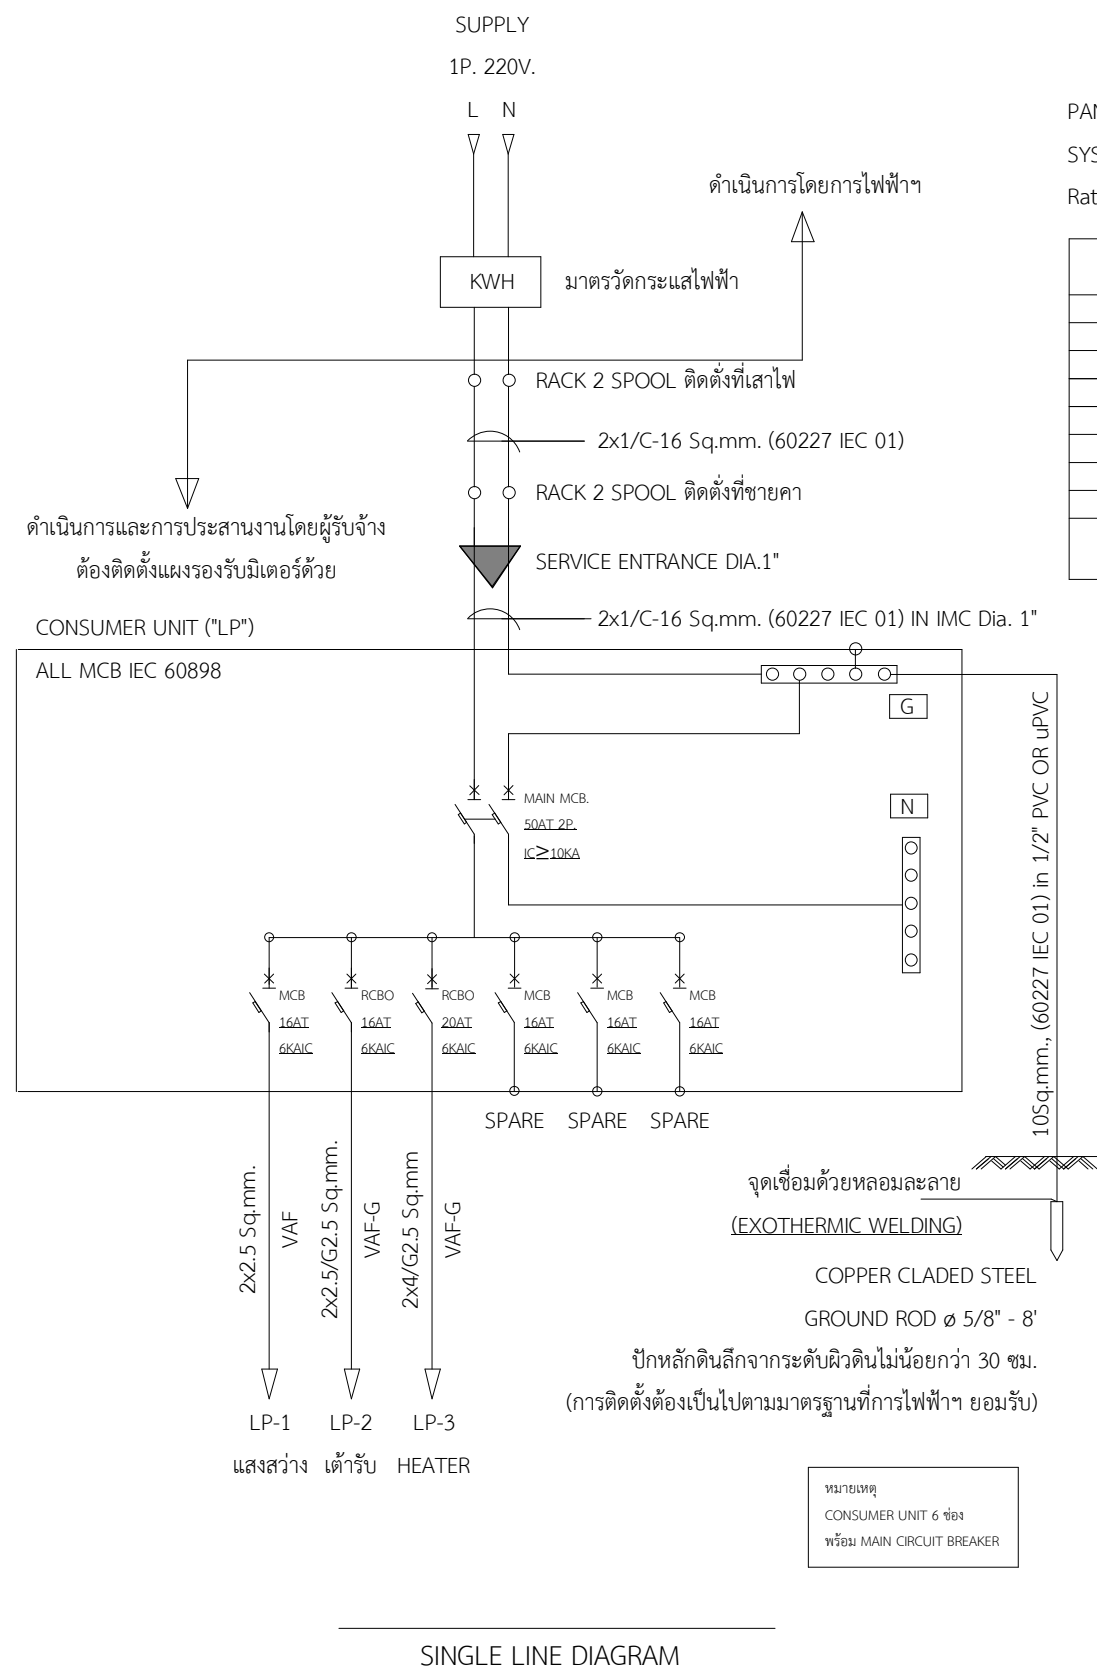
SUPPLY
1P. 220V.
L N

PAN
SYS
Rat

ดำเนินการโดยการไฟฟ้าฯ

KWH มาตรวัดกระแสไฟฟ้า

RACK 2 SPOOL ติดตั้งที่เสาไฟ
2x1/C-16 Sq.mm. (60227 IEC 01)
RACK 2 SPOOL ติดตั้งที่ชายคา

ดำเนินการและการประสานงานโดยผู้รับจ้าง
ต้องติดตั้งแผงรองรับมิเตอร์ด้วย

SERVICE ENTRANCE DIA.1"
2x1/C-16 Sq.mm. (60227 IEC 01) IN IMC Dia. 1"

CONSUMER UNIT ("LP")
ALL MCB IEC 60898

G
N

MAIN MCB.
50AT 2P.
IC$\geq$10KA

MCB 16AT 6KAIC
RCBO 16AT 6KAIC
RCBO 20AT 6KAIC
MCB 16AT 6KAIC
MCB 16AT 6KAIC
MCB 16AT 6KAIC

SPARE SPARE SPARE

10Sq.mm., (60227 IEC 01) in 1/2" PVC OR uPVC

2x2.5 Sq.mm. VAF
2x2.5/G2.5 Sq.mm. VAF-G
2x4/G2.5 Sq.mm VAF-G

จุดเชื่อมด้วยหลอมละลาย
(EXOTHERMIC WELDING)
COPPER CLADED STEEL
GROUND ROD ø 5/8" - 8'
ปักหลักดินลึกจากระดับผิวดินไม่น้อยกว่า 30 ซม.
(การติดตั้งต้องเป็นไปตามมาตรฐานที่การไฟฟ้าฯ ยอมรับ)

LP-1 LP-2 LP-3
แสงสว่าง เต้ารับ HEATER

หมายเหตุ
CONSUMER UNIT 6 ช่อง
พร้อม MAIN CIRCUIT BREAKER

SINGLE LINE DIAGRAM